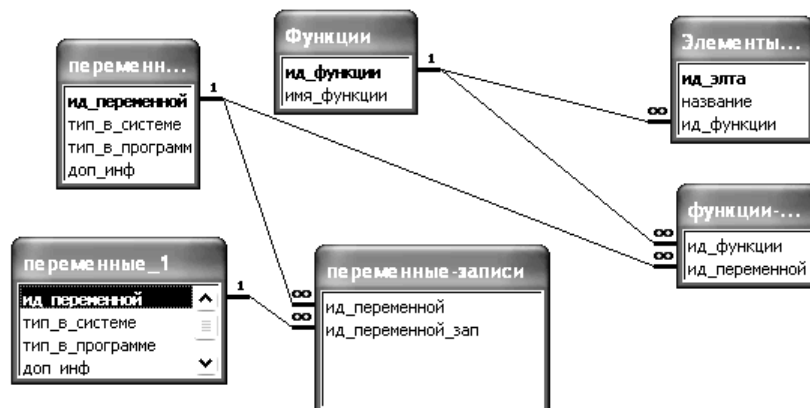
Функции
ид_функции
имя_функции

Элементы...
ид_элта
название
ид_функции

переменн...
ид_переменной
тип_в_системе
тип_в_программ
доп_инф

функции-...
ид_функции
ид_переменной

переменные_1
ид_переменной
тип_в_системе
тип_в_программе
доп_инф

переменные-записи
ид_переменной
ид_переменной_зап

1
1
1
∞
∞
∞
∞
∞